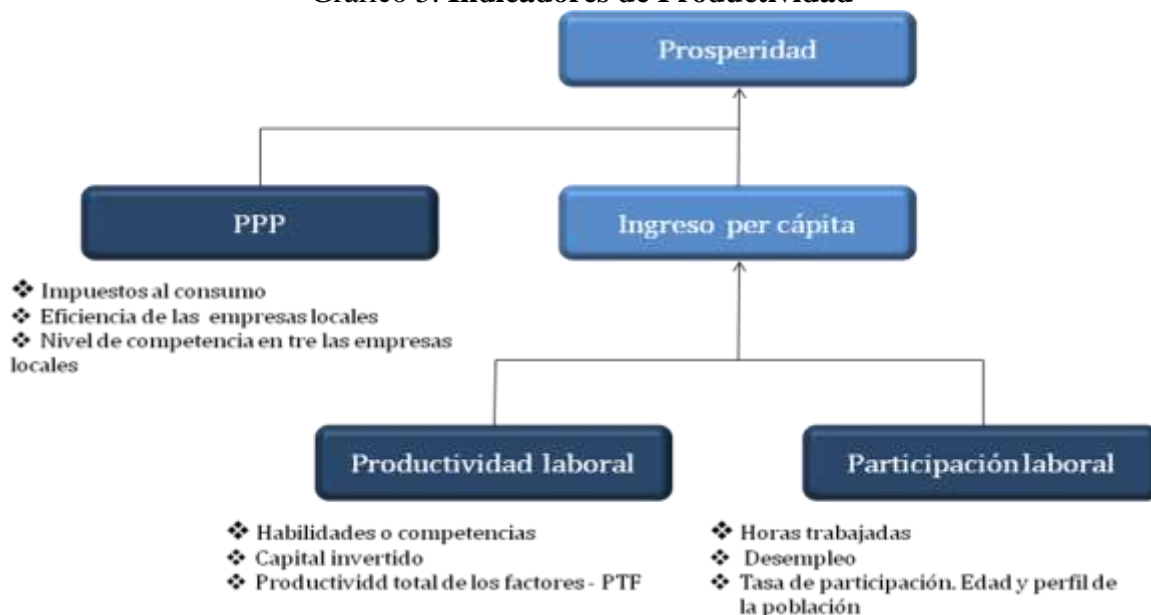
Gráfico 3: Indicadores de Productividad

Prosperidad

PPP

Ingreso per cápita

❖ Impuestos al consumo
❖ Eficiencia de las empresas locales
❖ Nivel de competencia en tre las empresas locales

Productividad laboral

Participación laboral

❖ Habilidades o competencias
❖ Capital invertido
❖ Productividd total de los factores - PTF

❖ Horas trabajadas
❖ Desempleo
❖ Tasa de participación. Edad y perfil de la población